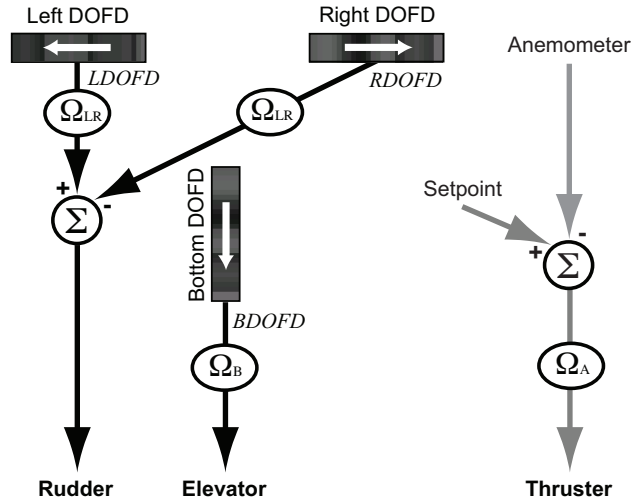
Left DOFD

Right DOFD

Anemometer

$LDOFD$

$RDOFD$

$\Omega_{LR}$

$\Omega_{LR}$

+

$\Sigma$

-

Bottom DOFD

Setpoint

+

$\Sigma$

-

$BDOFD$

$\Omega_{B}$

$\Omega_{A}$

Rudder

Elevator

Thruster